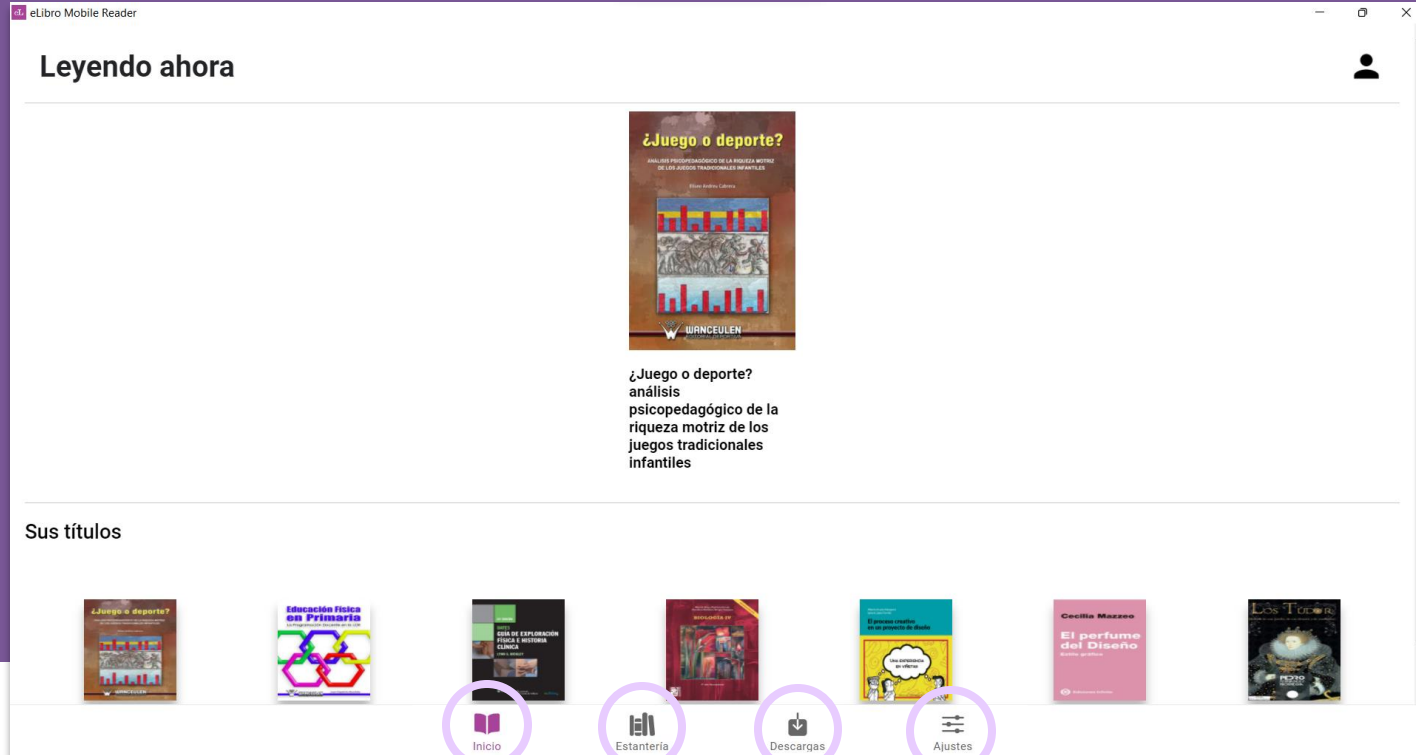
eLibro Mobile Reader

Leyendo ahora

¿Juego o deporte?
ANÁLISIS PSICOPEDAGÓGICO DE LA RIQUEZA MOTRIZ DE LOS JUEGOS TRADICIONALES INFANTILES
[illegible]
WANCEULEN

¿Juego o deporte? análisis psicopedagógico de la riqueza motriz de los juegos tradicionales infantiles

Sus títulos

¿Juego o deporte?
Educación Física en Primaria
GUÍA DE EXPLORACIÓN FÍSICA E HISTORIA CLÍNICA
El proceso creativo en un proyecto de diseño
Cecilia Mazzeo
El perfume del Diseño
Los Tudor

Inicio
Estantería
Descargas
Ajustes